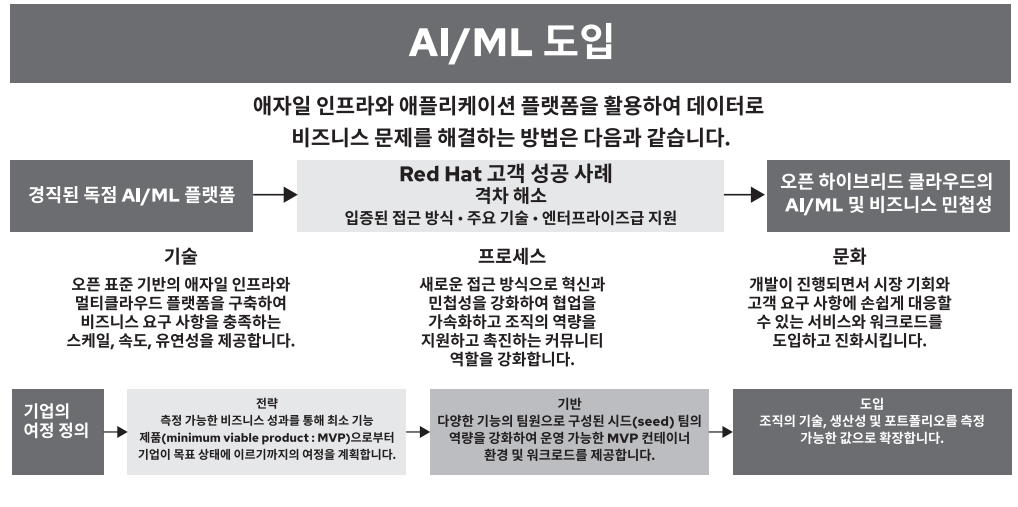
AI/ML 도입

애자일 인프라와 애플리케이션 플랫폼을 활용하여 데이터로 비즈니스 문제를 해결하는 방법은 다음과 같습니다.

경직된 독점 AI/ML 플랫폼

Red Hat 고객 성공 사례
격차 해소
입증된 접근 방식 • 주요 기술 • 엔터프라이즈급 지원

오픈 하이브리드 클라우드의 AI/ML 및 비즈니스 민첩성

기술
오픈 표준 기반의 애자일 인프라와 멀티클라우드 플랫폼을 구축하여 비즈니스 요구 사항을 충족하는 스케일, 속도, 유연성을 제공합니다.

프로세스
새로운 접근 방식으로 혁신과 민첩성을 강화하여 협업을 가속화하고 조직의 역량을 지원하고 촉진하는 커뮤니티 역할을 강화합니다.

문화
개발이 진행되면서 시장 기회와 고객 요구 사항에 손쉽게 대응할 수 있는 서비스와 워크로드를 도입하고 진화시킵니다.

기업의 여정 정의

전략
측정 가능한 비즈니스 성과를 통해 최소 기능 제품(minimum viable product : MVP)으로부터 기업이 목표 상태에 이르기까지의 여정을 계획합니다.

기반
다양한 기능의 팀원으로 구성된 시드(seed) 팀의 역량을 강화하여 운영 가능한 MVP 컨테이너 환경 및 워크로드를 제공합니다.

도입
조직의 기술, 생산성 및 포트폴리오를 측정 가능한 값으로 확장합니다.